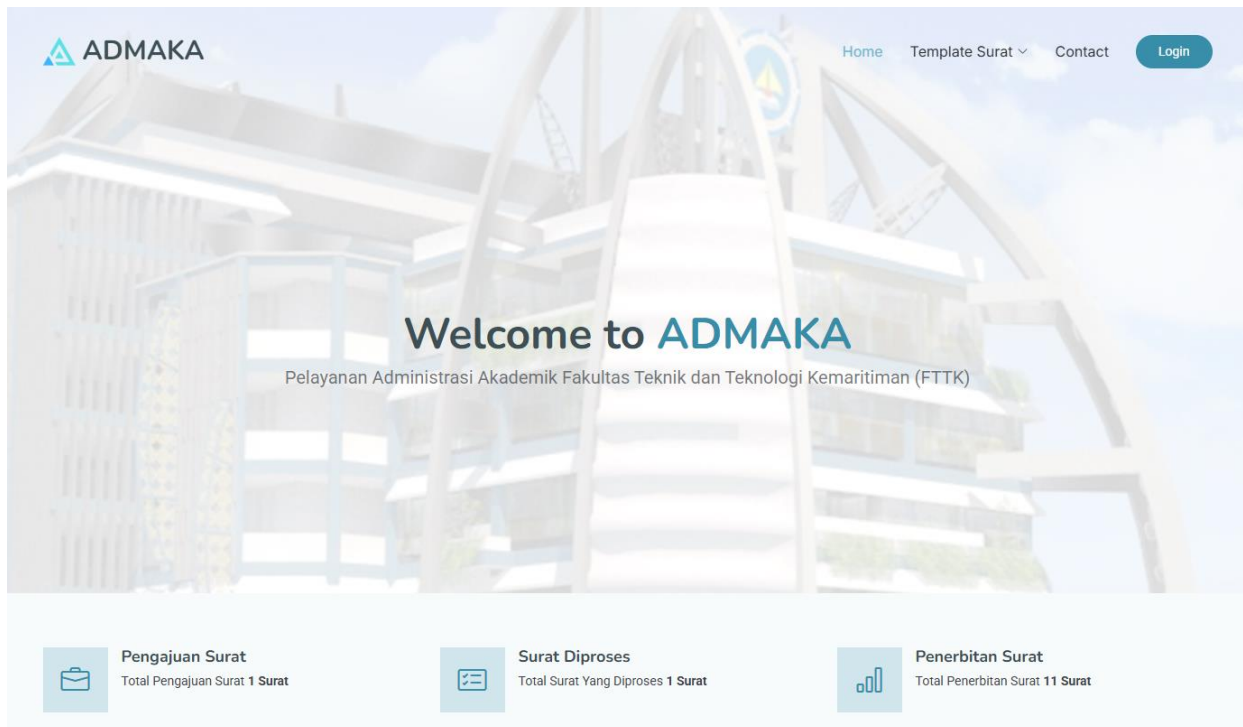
ADMAKA

Home Template Surat Contact Login

Welcome to ADMAKA

Pelayanan Administrasi Akademik Fakultas Teknik dan Teknologi Kemaritiman (FTTK)

Pengajuan Surat
Total Pengajuan Surat **1 Surat**

Surat Diproses
Total Surat Yang Diproses **1 Surat**

Penerbitan Surat
Total Penerbitan Surat **11 Surat**